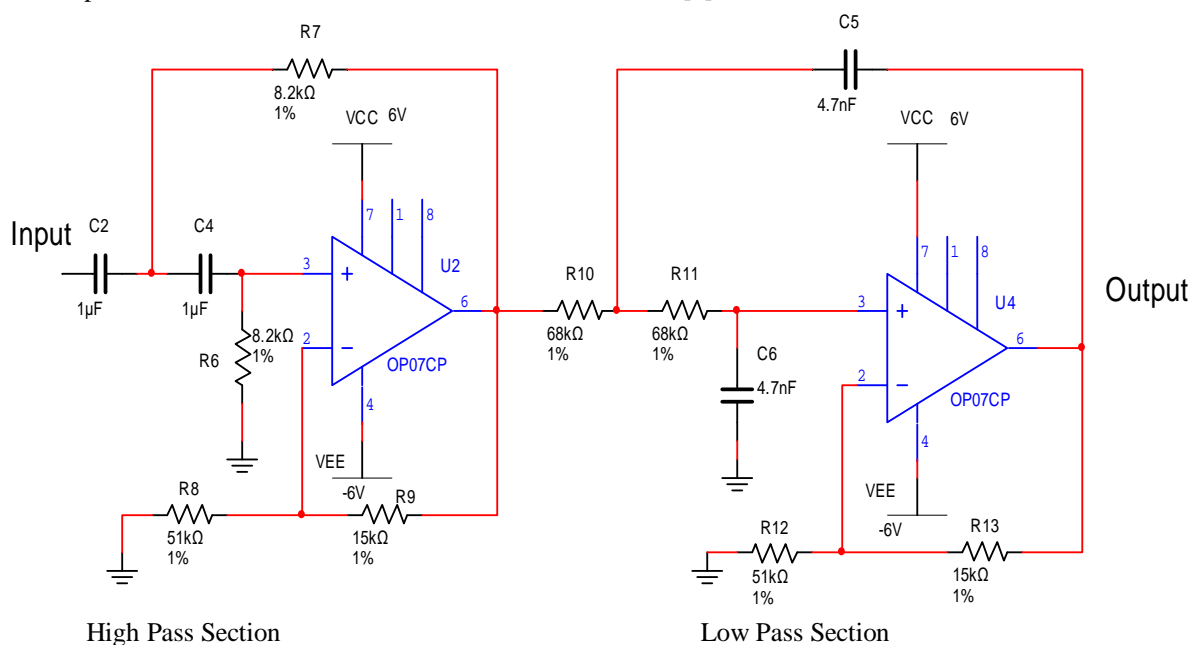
R7
8.2kΩ
1%

VCC 6V

C5
4.7nF

VCC 6V

Input C2 C4
1µF 1µF

3 + 7 1 8 U2
6
2 −
OP07CP
4

R6 8.2kΩ 1%

VEE
-6V

R8
51kΩ
1%

R9
15kΩ
1%

R10
68kΩ
1%

R11
68kΩ
1%

C6
4.7nF

3 + 7 1 8 U4
6
2 −
OP07CP
4

VEE
-6V

Output

R12
51kΩ
1%

R13
15kΩ
1%

High Pass Section

Low Pass Section